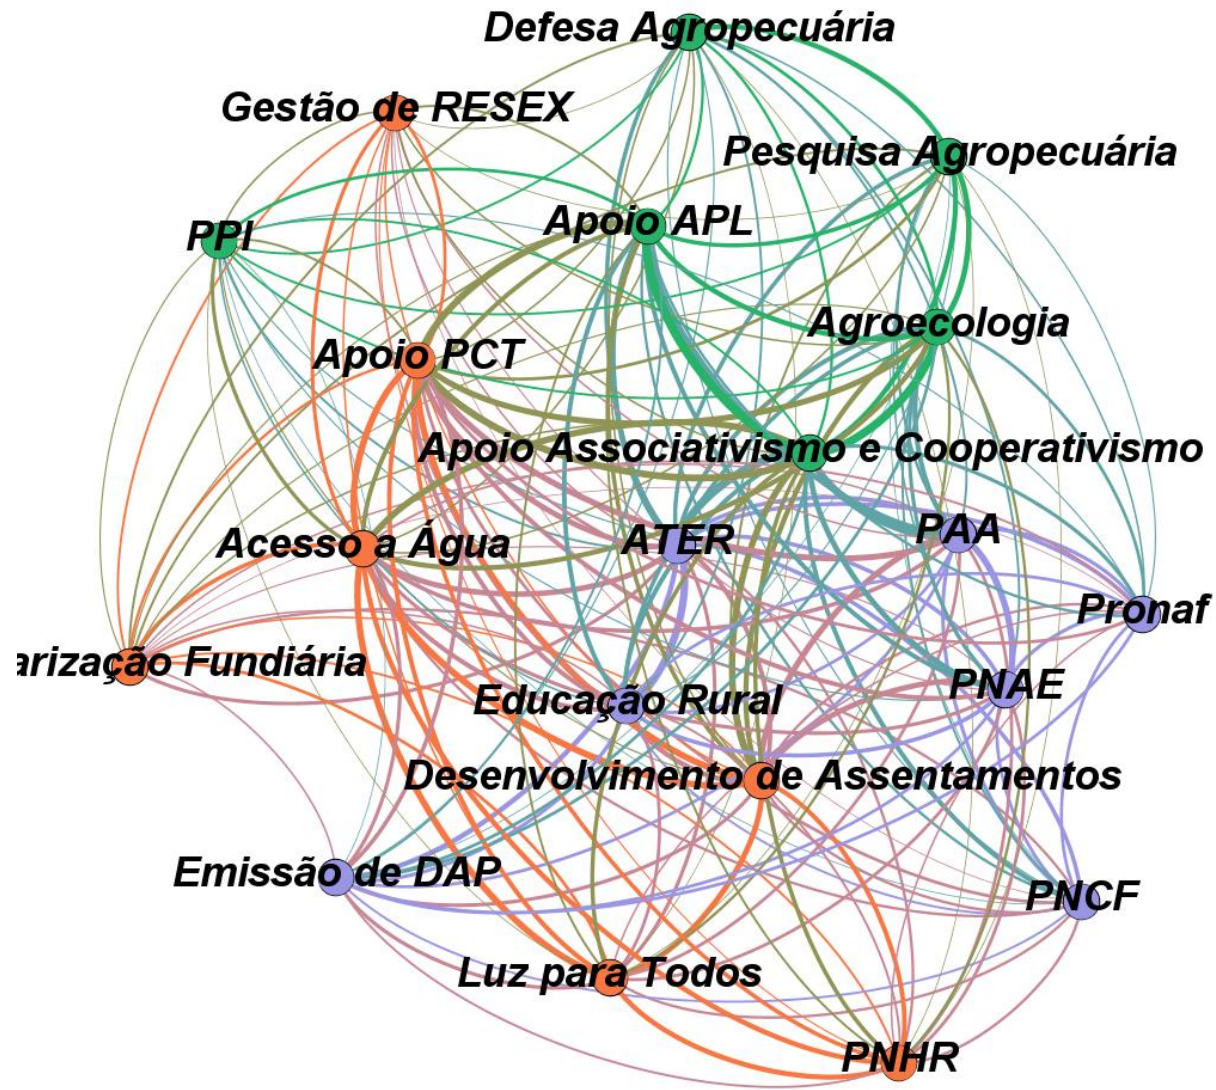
Defesa Agropecuária
Gestão de RESEX
Pesquisa Agropecuária
PPI
Apoio APL
Agroecologia
Apoio PCT
Apoio Associativismo e Cooperativismo
Acesso a Água
ATER
PAA
Pronaf
arização Fundiária
PNAE
Educação Rural
Desenvolvimento de Assentamentos
Emissão de DAP
PNCF
Luz para Todos
PNHR